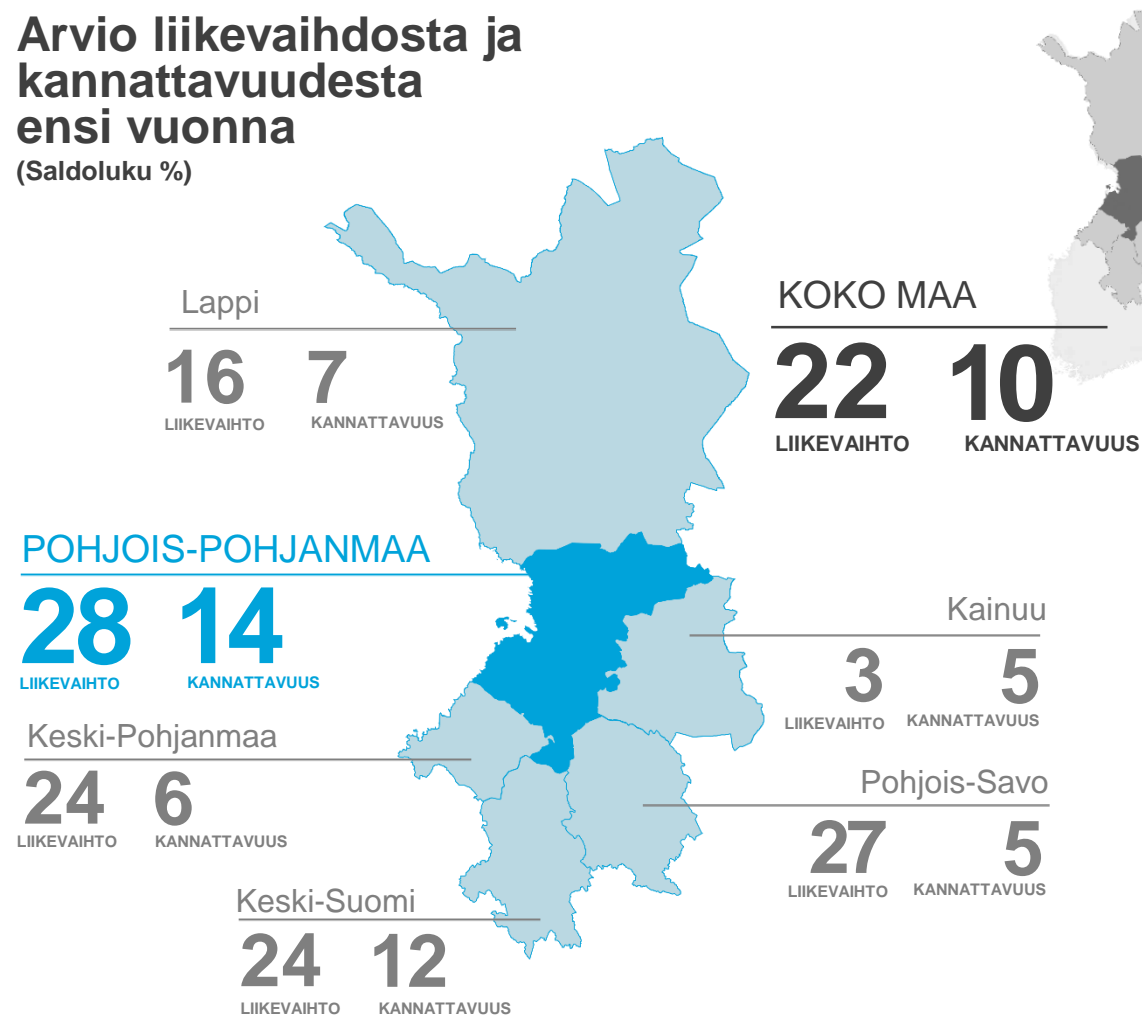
Arvio liikevaihdosta ja kannattavuudesta ensi vuonna
(Saldoluku %)

Lappi
16 LIIKEVAIHTO
7 KANNATTAVUUS

KOKO MAA
22 LIIKEVAIHTO
10 KANNATTAVUUS

POHJOIS-POHJANMAA
28 LIIKEVAIHTO
14 KANNATTAVUUS

Kainuu
3 LIIKEVAIHTO
5 KANNATTAVUUS

Keski-Pohjanmaa
24 LIIKEVAIHTO
6 KANNATTAVUUS

Pohjois-Savo
27 LIIKEVAIHTO
5 KANNATTAVUUS

Keski-Suomi
24 LIIKEVAIHTO
12 KANNATTAVUUS